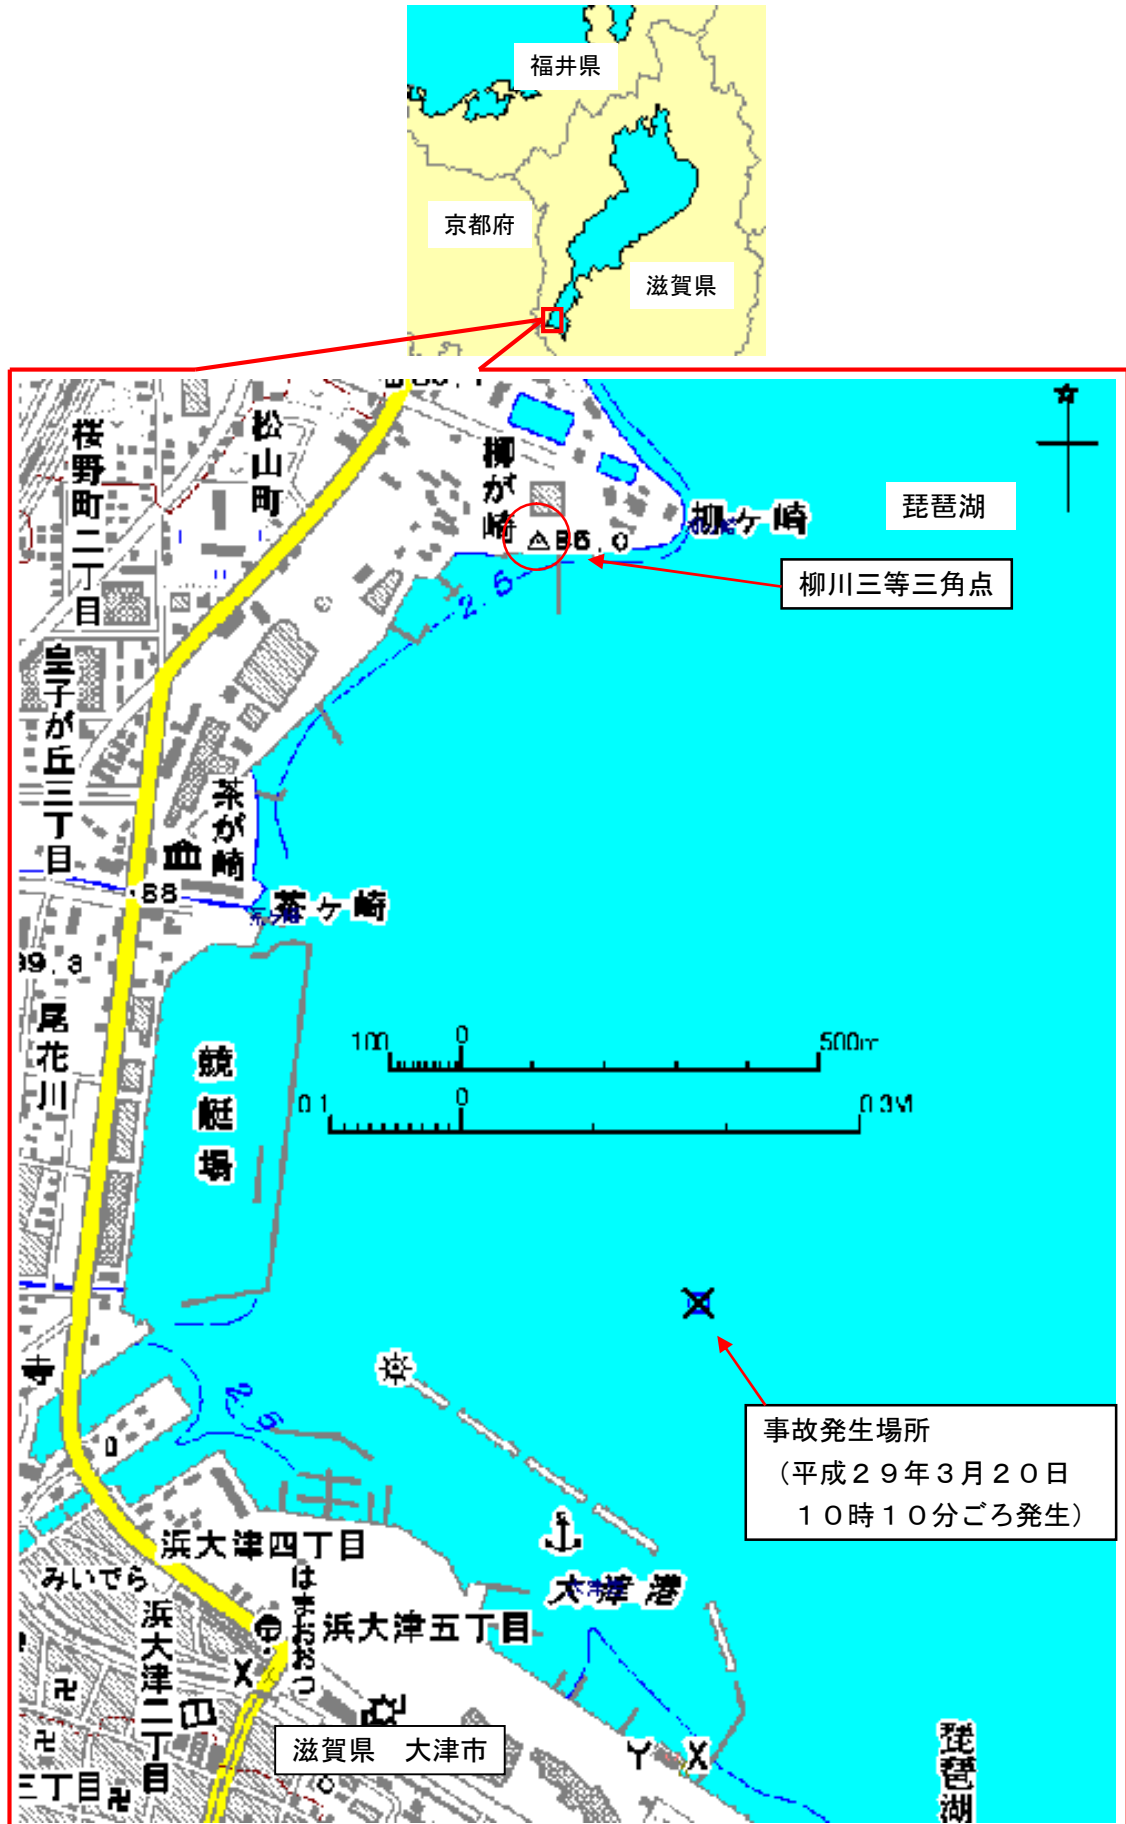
福井県
京都府
滋賀県

桜野町二丁目
松山町
柳が崎
柳ケ崎
琵琶湖
△86.0
2.5
柳川三等三角点
皇子が丘三丁目
茶が崎
茶ケ崎
88
99.3
尾花川
競艇場
100 0 500m
0.1 0 0.3M
2.5
事故発生場所
（平成２９年３月２０日
１０時１０分ごろ発生）
浜大津四丁目
みいでら
浜大津二丁目
はまおおつ
浜大津五丁目
大津港
滋賀県　大津市
三丁目
琵琶湖